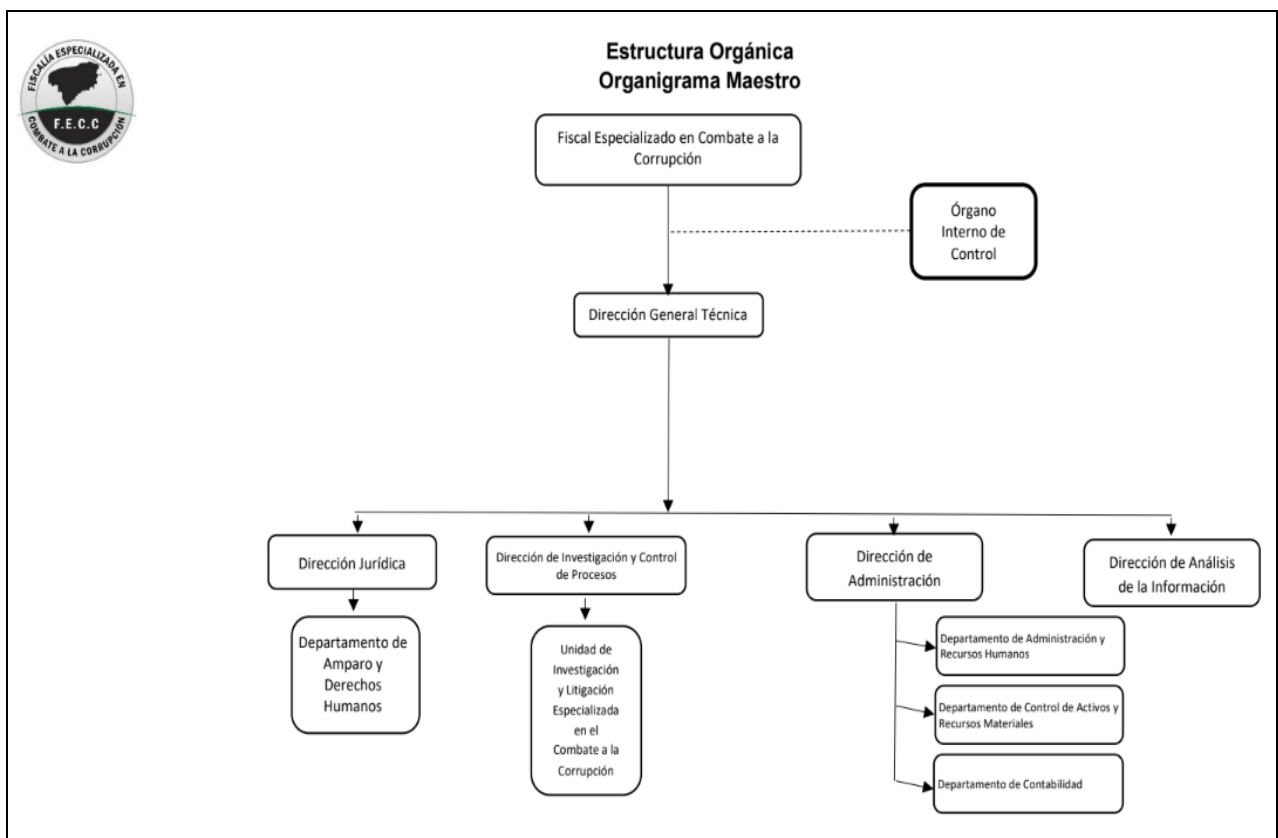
FISCALÍA ESPECIALIZADA EN
F.E.C.C
COMBATE A LA CORRUPCIÓN

Estructura Orgánica
Organigrama Maestro

Fiscal Especializado en Combate a la Corrupción

Órgano Interno de Control

Dirección General Técnica

Dirección Jurídica

Departamento de Amparo y Derechos Humanos

Dirección de Investigación y Control de Procesos

Unidad de Investigación y Litigación Especializada en el Combate a la Corrupción

Dirección de Administración

Departamento de Administración y Recursos Humanos

Departamento de Control de Activos y Recursos Materiales

Departamento de Contabilidad

Dirección de Análisis de la Información